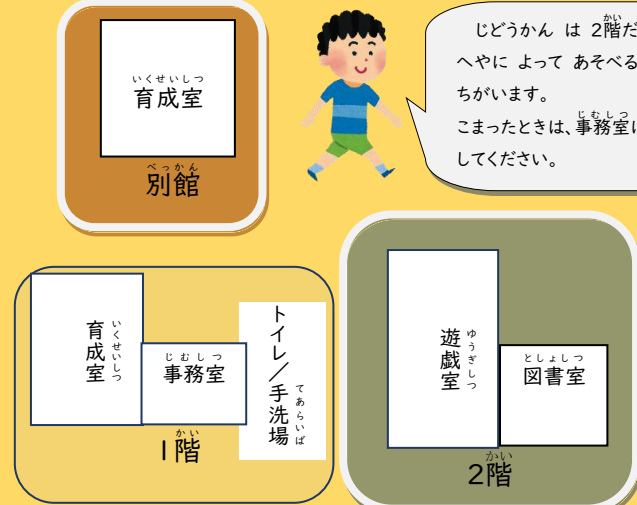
いくせいしつ
育成室

べっかん
別館

じどうかん は 2階だ
へやに よって あそべる
ちがいます。
こまったときは、事務室に
してください。

育成室
いくせいしつ

じむしつ
事務室

トイレ／手洗場
てあらいば

かい
1階

遊戯室
ゆうぎしつ

としょしつ
図書室

かい
2階